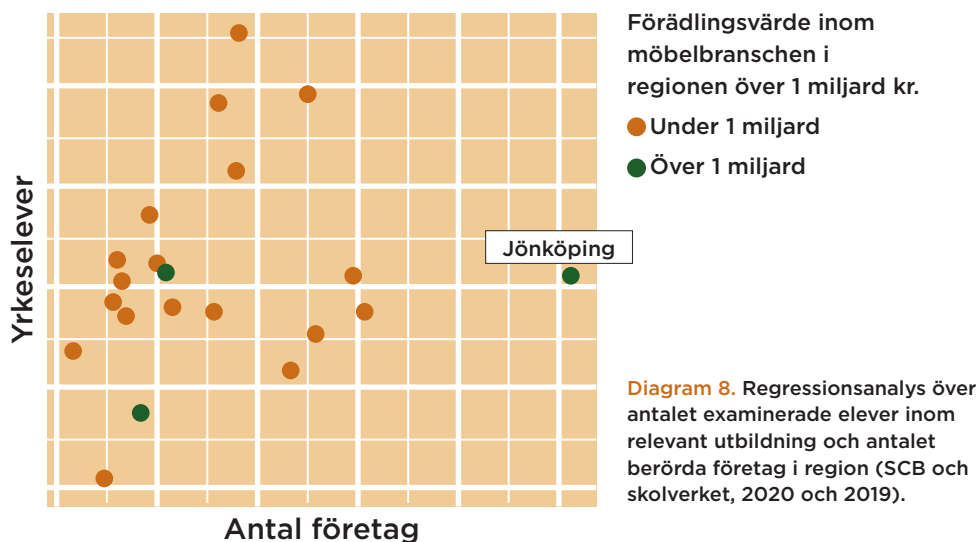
Förädlingsvärde inom möbelbranschen i regionen över 1 miljard kr.

Under 1 miljard

Över 1 miljard

Jönköping

Yrkeselever

Antal företag

Diagram 8. Regressionsanalys över antalet examinerade elever inom relevant utbildning och antalet berörda företag i region (SCB och skolverket, 2020 och 2019).